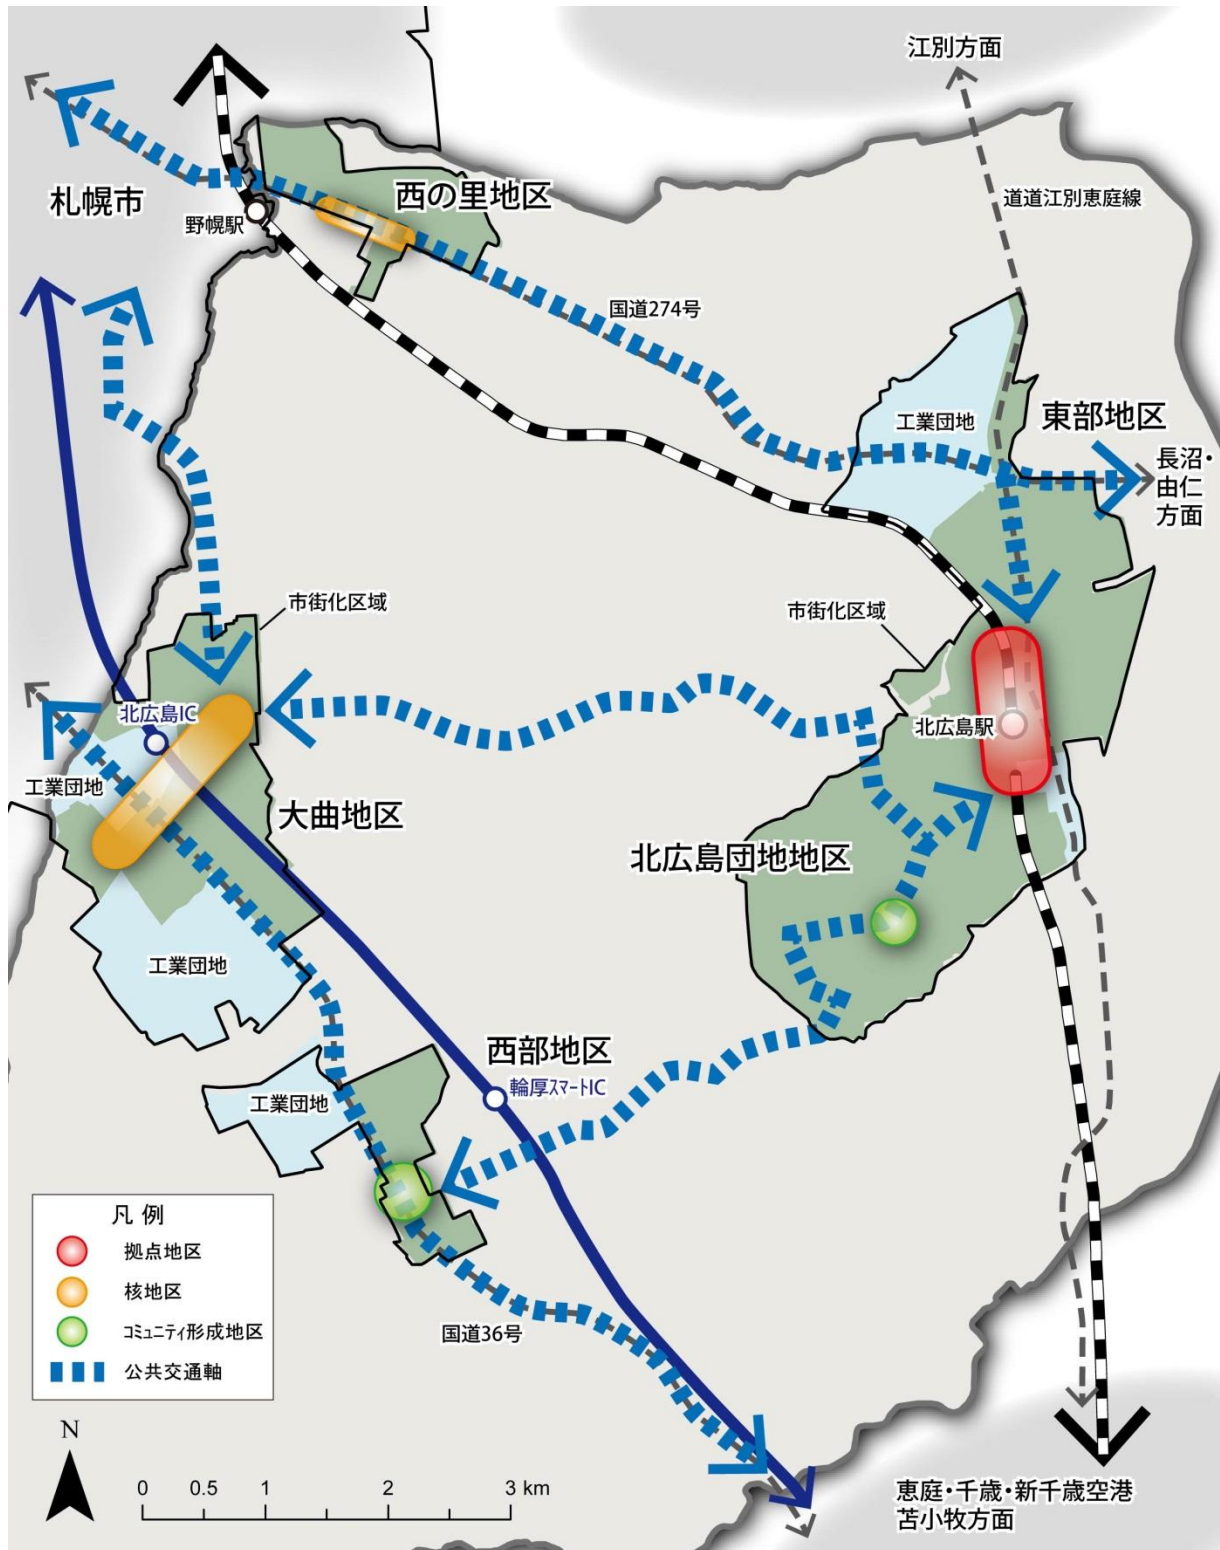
江別方面

札幌市

西の里地区

野幌駅

道道江別恵庭線

国道274号

工業団地

東部地区

長沼・由仁方面

市街化区域

市街化区域

北広島IC

北広島駅

工業団地

大曲地区

北広島団地地区

工業団地

西部地区

輪厚スマートIC

工業団地

凡例
拠点地区
核地区
コミュニティ形成地区
公共交通軸

国道36号

N

0 0.5 1 2 3 km

恵庭・千歳・新千歳空港
苫小牧方面